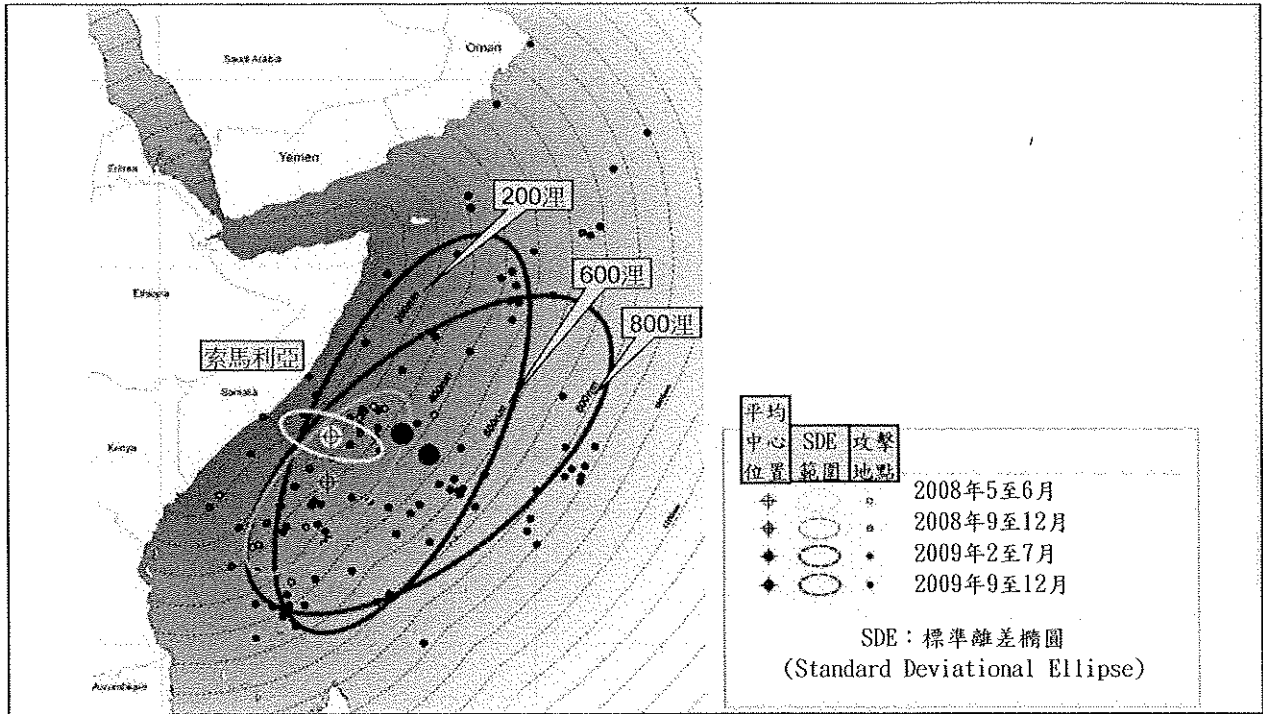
Saudi Arabia
Oman
Yemen
Eritrea
Ethiopia
Somalia
Kenya
Mozambique
200浬
600浬
800浬
索馬利亞

| 平均中心位置 | SDE範圍 | 攻擊地點 | |
|---|---|---|---|
| | | | 2008年5至6月 |
| | | | 2008年9至12月 |
| | | | 2009年2至7月 |
| | | | 2009年9至12月 |

SDE：標準離差橢圓
(Standard Deviational Ellipse)